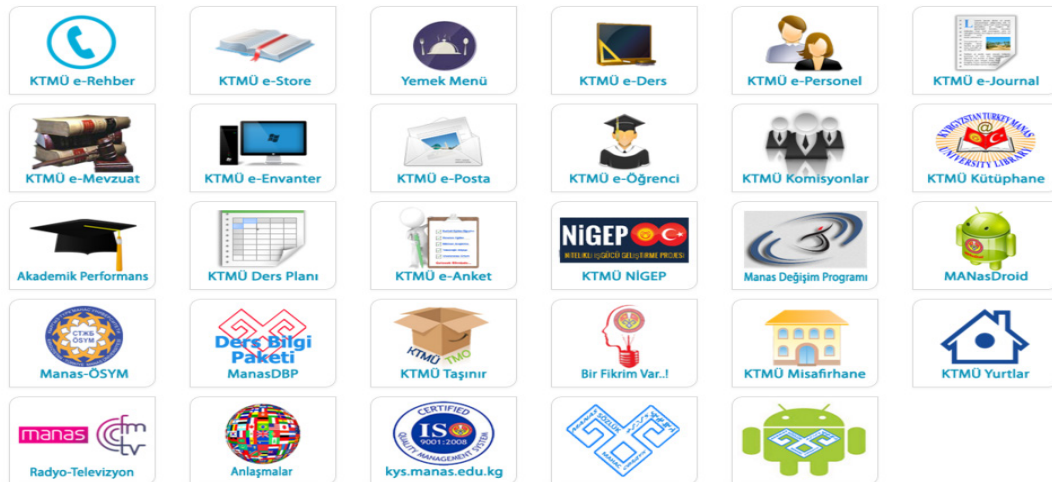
KTMÜ e-Rehber

KTMÜ e-Store

Yemek Menü

KTMÜ e-Ders

KTMÜ e-Personel

KTMÜ e-Journal

KTMÜ e-Mevzuat

KTMÜ e-Envanter

KTMÜ e-Posta

KTMÜ e-Öğrenci

KTMÜ Komisyonlar

KYRGYZSTAN TURKEY MANAS UNIVERSITY LIBRARY

KTMÜ Kütüphane

Akademik Performans

KTMÜ Ders Planı

KTMÜ e-Anket

NİGEP

NİTELİKLİ İŞGÜCÜ GELİŞTİRME PROJESİ

KTMÜ NİGEP

Manas Değişim Programı

MANasDroid

CTKS ÖSYM

Manas-ÖSYM

Ders Bilgi Paketi

ManasDBP

KTMÜ TMO

KTMÜ Taşınır

Bir Fikrim Var..!

KTMÜ Misafirhane

KTMÜ Yurtlar

manas

Radyo-Televizyon

Anlaşmalar

CERTIFIED

ISO 9001:2008

QUALITY MANAGEMENT SYSTEM

kys.manas.edu.kg